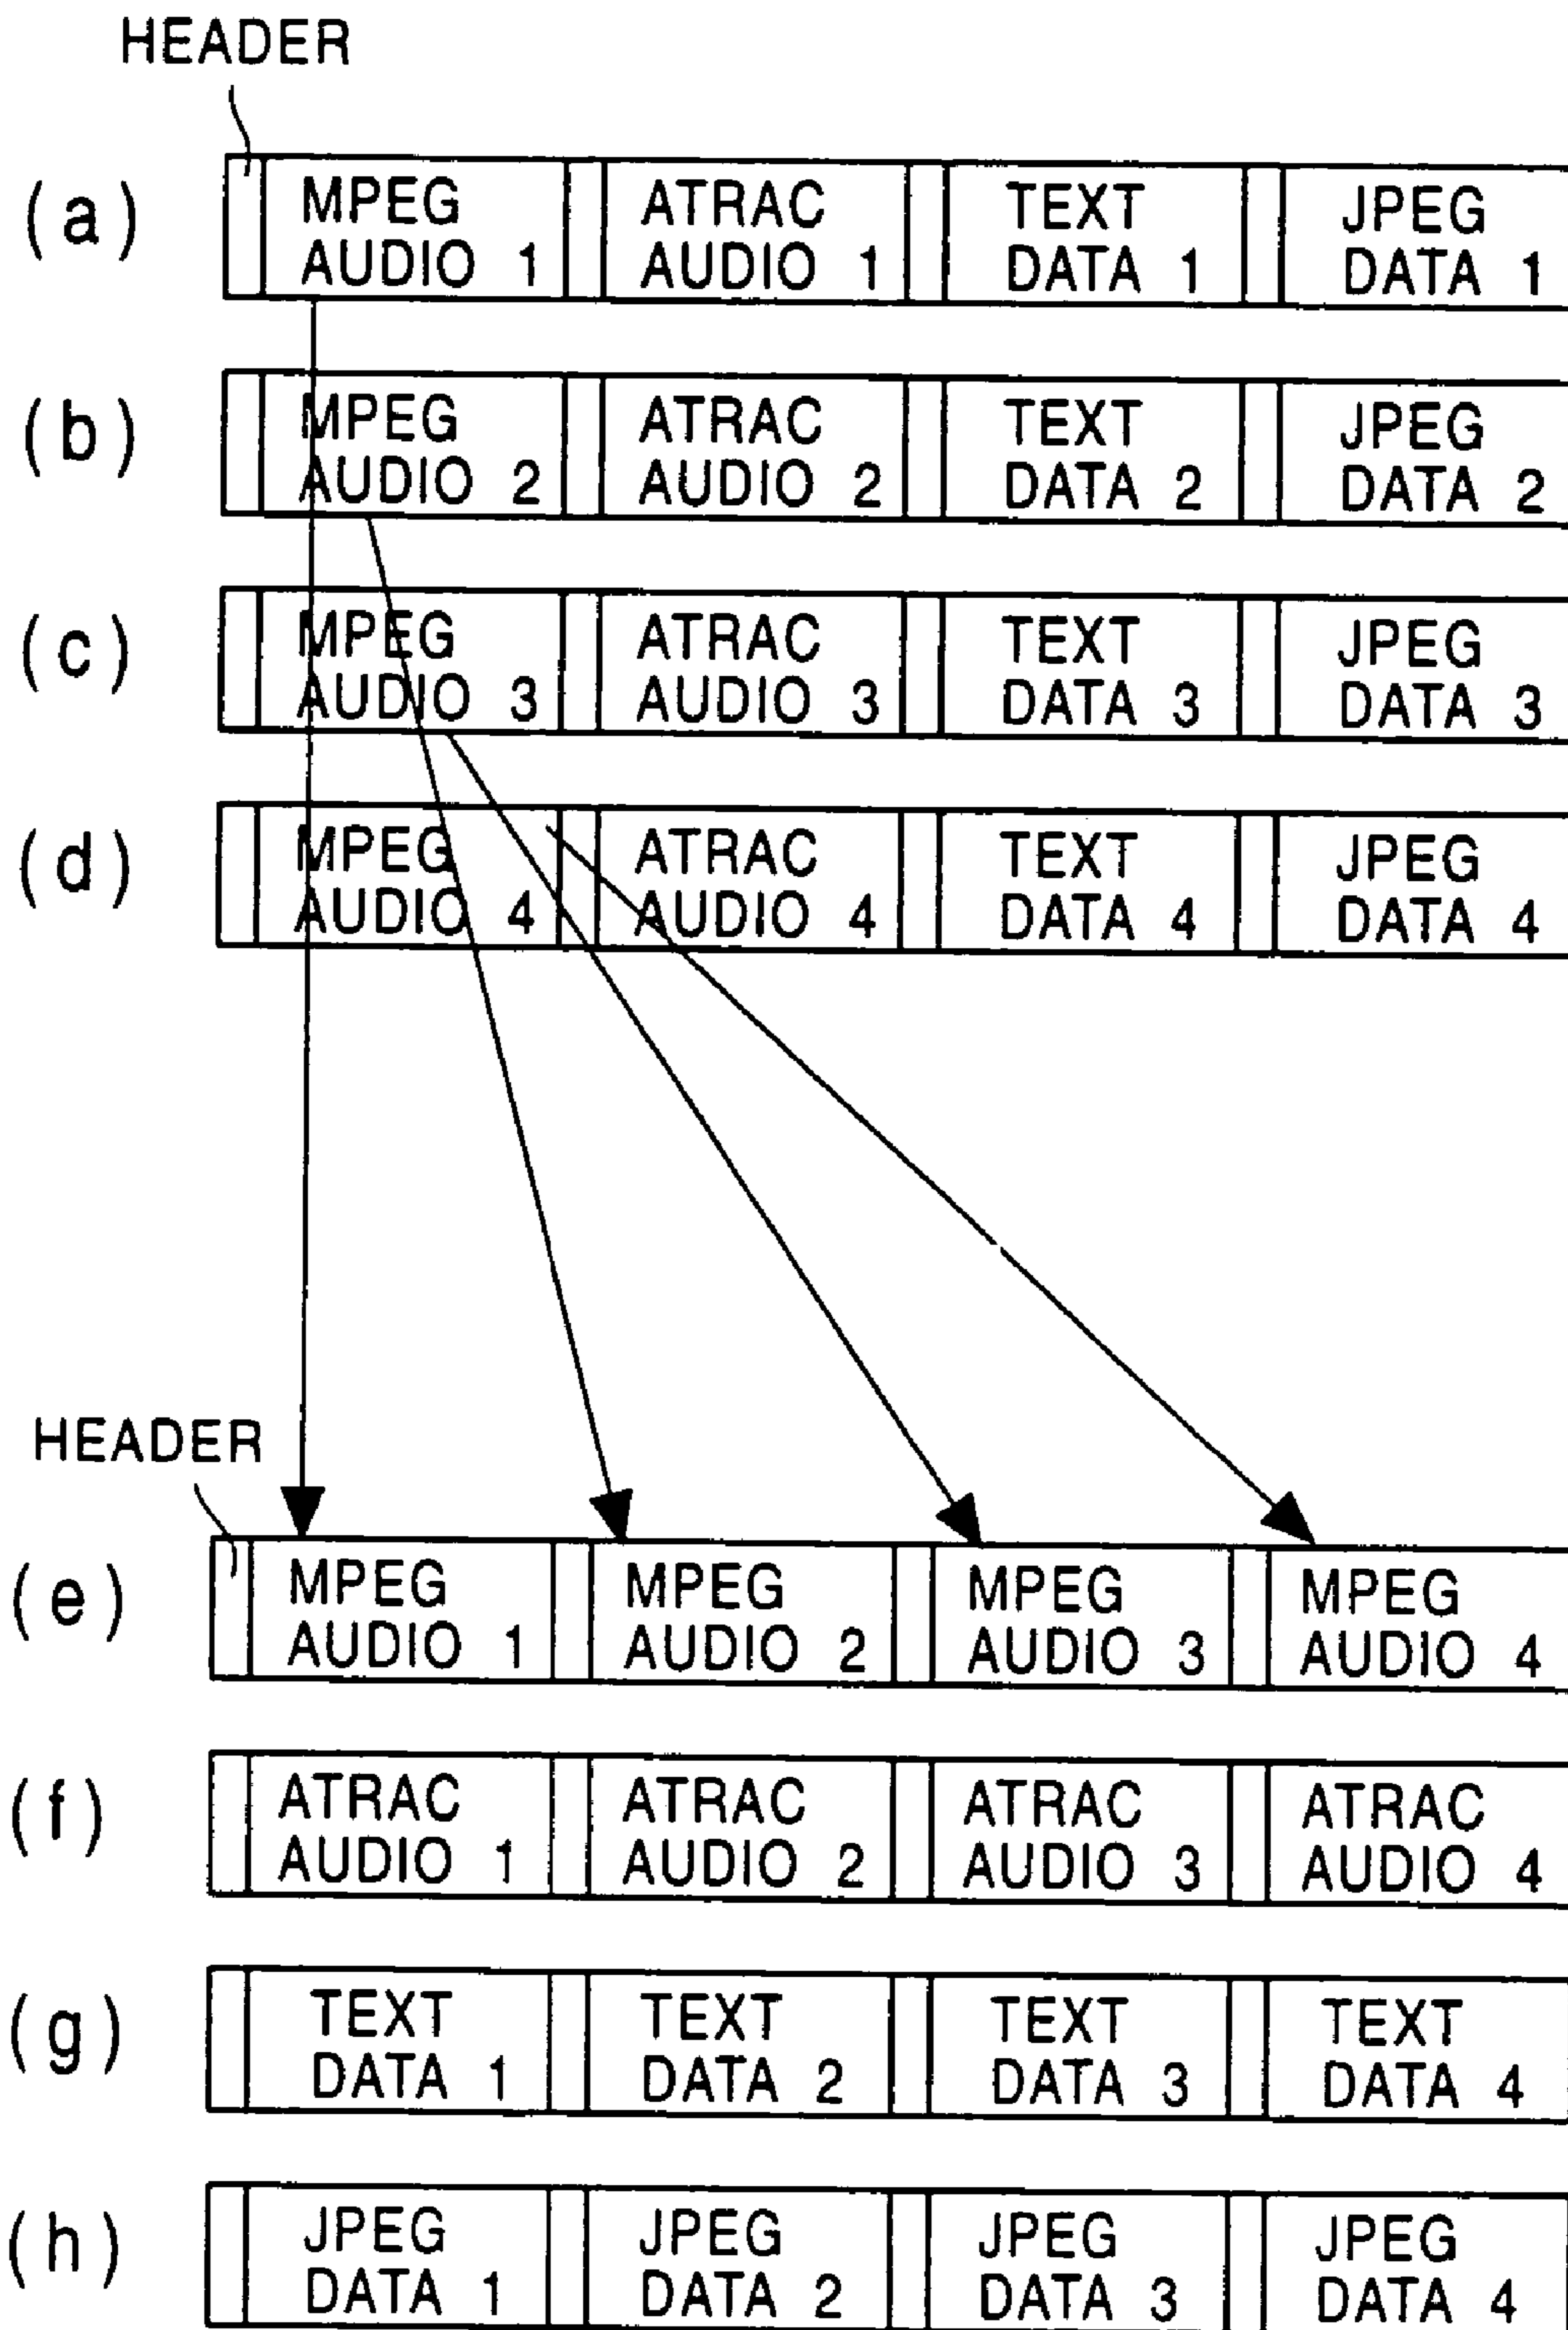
HEADER

(a) MPEG AUDIO 1 | ATRAC AUDIO 1 | TEXT DATA 1 | JPEG DATA 1

(b) MPEG AUDIO 2 | ATRAC AUDIO 2 | TEXT DATA 2 | JPEG DATA 2

(c) MPEG AUDIO 3 | ATRAC AUDIO 3 | TEXT DATA 3 | JPEG DATA 3

(d) MPEG AUDIO 4 | ATRAC AUDIO 4 | TEXT DATA 4 | JPEG DATA 4

HEADER

(e) MPEG AUDIO 1 | MPEG AUDIO 2 | MPEG AUDIO 3 | MPEG AUDIO 4

(f) ATRAC AUDIO 1 | ATRAC AUDIO 2 | ATRAC AUDIO 3 | ATRAC AUDIO 4

(g) TEXT DATA 1 | TEXT DATA 2 | TEXT DATA 3 | TEXT DATA 4

(h) JPEG DATA 1 | JPEG DATA 2 | JPEG DATA 3 | JPEG DATA 4